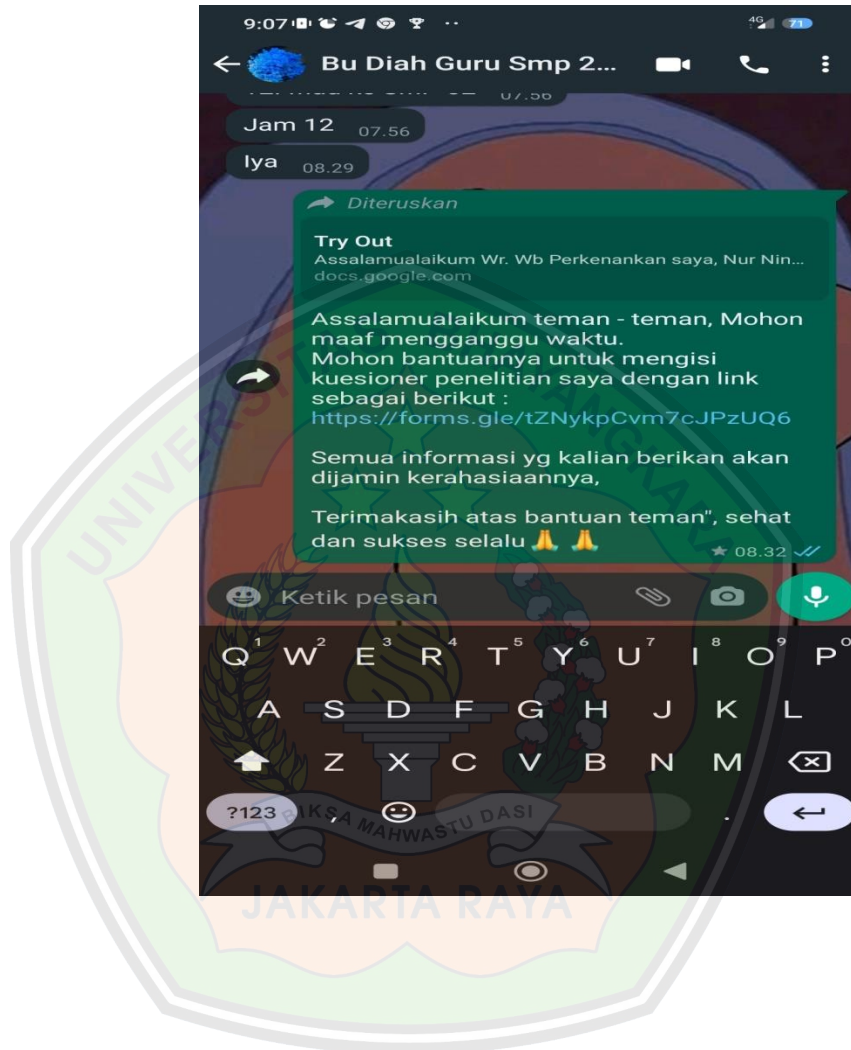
9:07

4G 71

Bu Diah Guru Smp 2...

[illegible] 07.56

Jam 12 07.56

Iya 08.29

Diteruskan

Try Out
Assalamualaikum Wr. Wb Perkenankan saya, Nur Nin...
docs.google.com

Assalamualaikum teman - teman, Mohon maaf mengganggu waktu.
Mohon bantuannya untuk mengisi kuesioner penelitian saya dengan link sebagai berikut :
https://forms.gle/tZNykpCvm7cJPzUQ6

Semua informasi yg kalian berikan akan dijamin kerahasiaannya,

Terimakasih atas bantuan teman", sehat dan sukses selalu 🙏 🙏

08.32

Ketik pesan

Q W E R T Y U I O P
1 2 3 4 5 6 7 8 9 0
A S D F G H J K L
Z X C V B N M
?123 ,

UNIVERSITAS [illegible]
BIKSA MAHWASTU DASI
JAKARTA RAYA